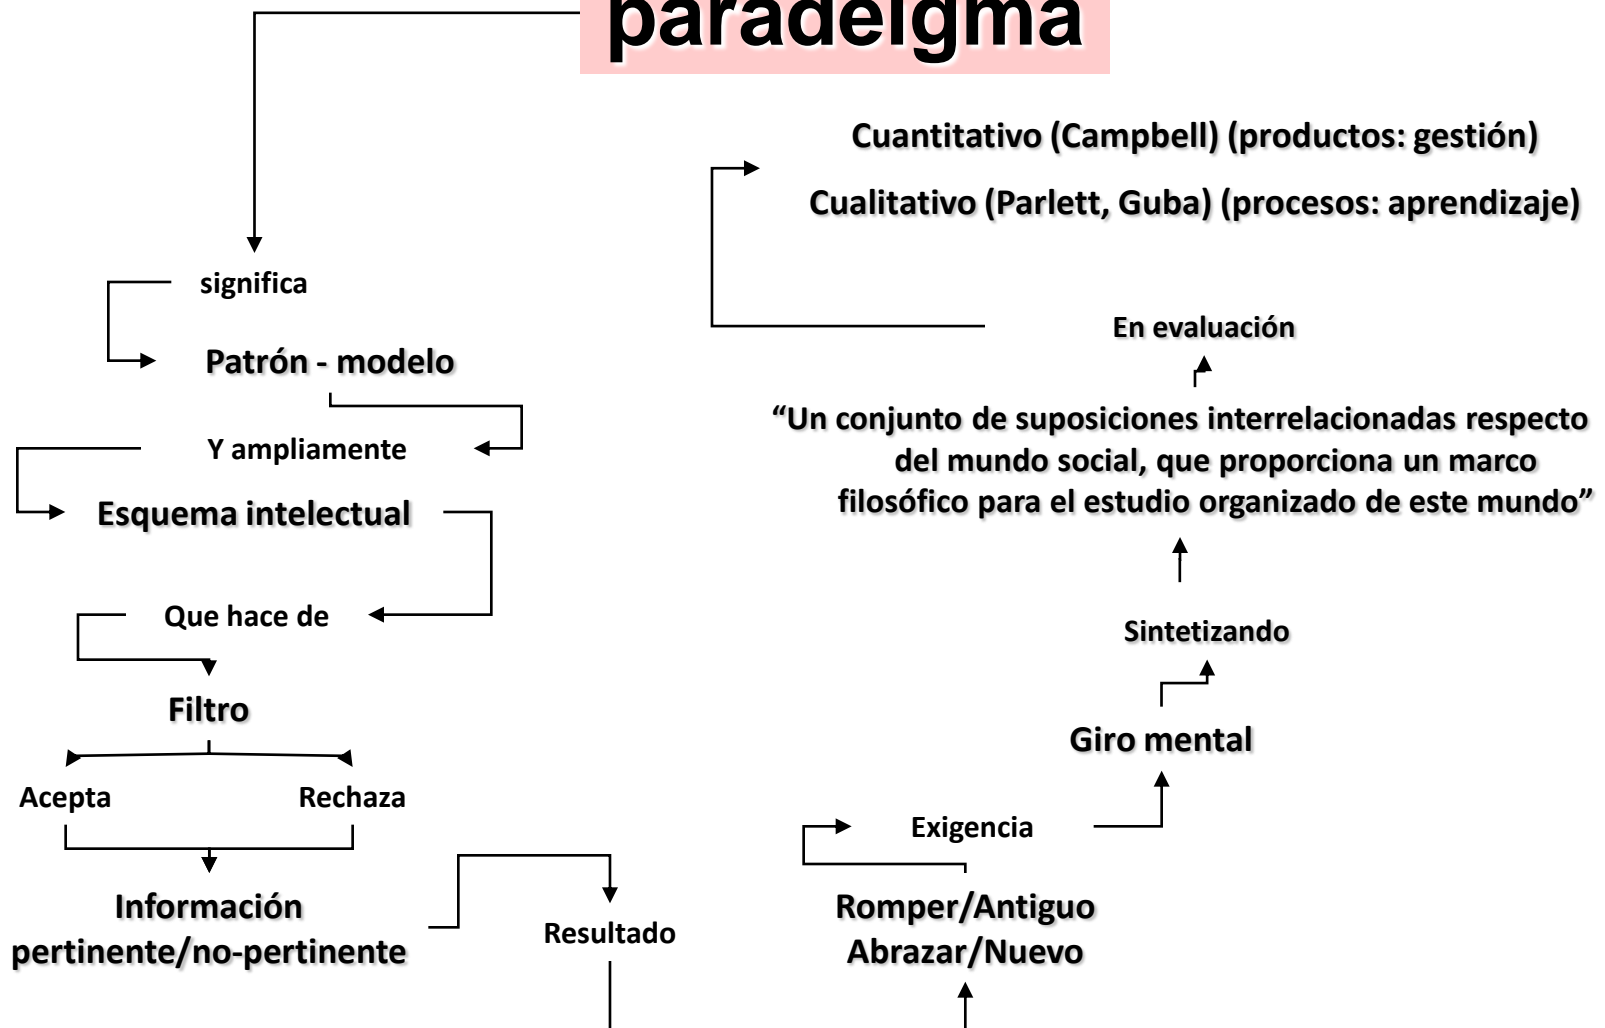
paradeigma

significa

Patrón - modelo

Y ampliamente

Esquema intelectual

Que hace de

Filtro

Acepta

Rechaza

Información pertinente/no-pertinente

Resultado

Cuantitativo (Campbell) (productos: gestión)

Cualitativo (Parlett, Guba) (procesos: aprendizaje)

En evaluación

“Un conjunto de suposiciones interrelacionadas respecto del mundo social, que proporciona un marco filosófico para el estudio organizado de este mundo”

Sintetizando

Giro mental

Exigencia

Romper/Antiguo
Abrazar/Nuevo